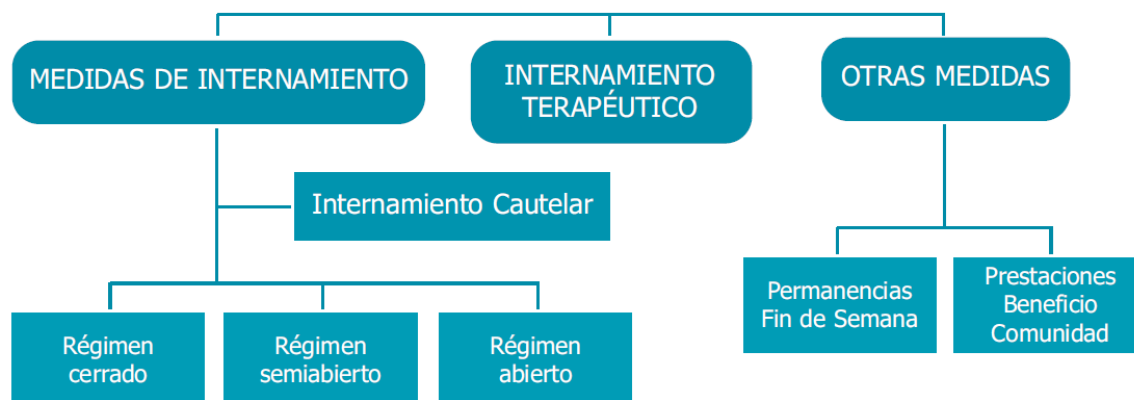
MEDIDAS DE INTERNAMIENTO

INTERNAMIENTO TERAPÉUTICO

OTRAS MEDIDAS

Internamiento Cautelar

Régimen cerrado

Régimen semiabierto

Régimen abierto

Permanencias Fin de Semana

Prestaciones Beneficio Comunidad